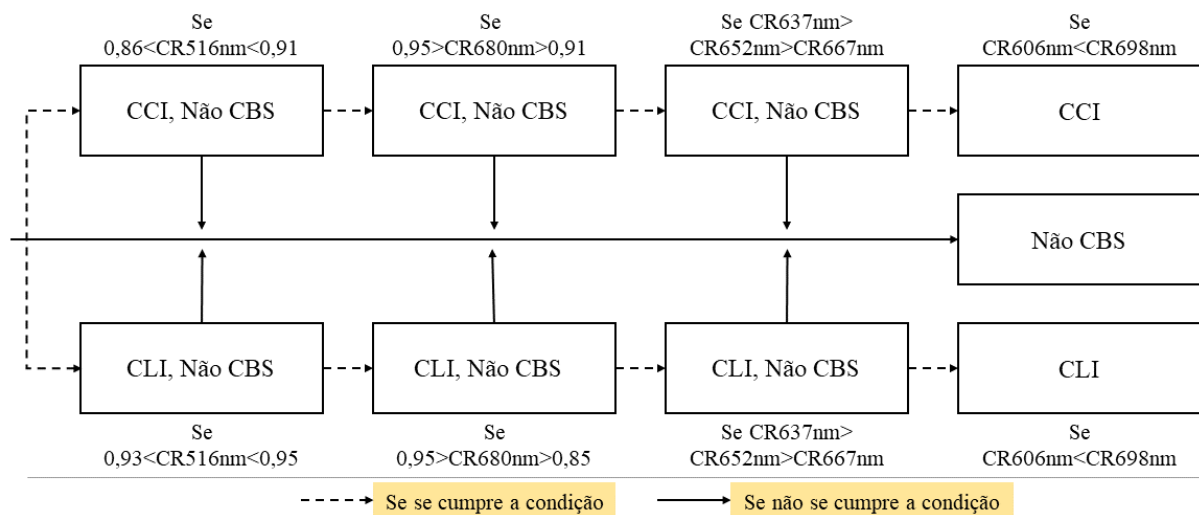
Se
0,86<CR516nm<0,91

Se
0,95>CR680nm>0,91

Se CR637nm>
CR652nm>CR667nm

Se
CR606nm<CR698nm

CCI, Não CBS

CCI, Não CBS

CCI, Não CBS

CCI

Não CBS

CLI, Não CBS

CLI, Não CBS

CLI, Não CBS

CLI

Se
0,93<CR516nm<0,95

Se
0,95>CR680nm>0,85

Se CR637nm>
CR652nm>CR667nm

Se
CR606nm<CR698nm

Se se cumpre a condição

Se não se cumpre a condição